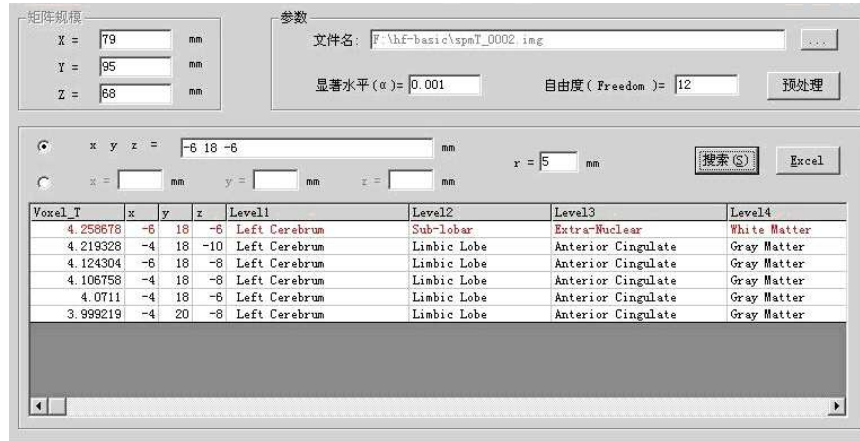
矩阵规模
X = 79 mm
Y = 95 mm
Z = 68 mm

参数
文件名: F:\hf-basic\spmT_0002.img ...
显著水平(α)= 0.001
自由度( Freedom )= 12
预处理

x y z = -6 18 -6 mm
r = 5 mm
搜索(S)
Excel
x = mm y = mm z = mm

| Voxel_T | x | y | z | Level1 | Level2 | Level3 | Level4 |
|---|---|---|---|---|---|---|---|
| 4.258678 | -6 | 18 | -6 | Left Cerebrum | Sub-lobar | Extra-Nuclear | White Matter |
| 4.219328 | -4 | 18 | -10 | Left Cerebrum | Limbic Lobe | Anterior Cingulate | Gray Matter |
| 4.124304 | -6 | 18 | -8 | Left Cerebrum | Limbic Lobe | Anterior Cingulate | Gray Matter |
| 4.106758 | -4 | 18 | -8 | Left Cerebrum | Limbic Lobe | Anterior Cingulate | Gray Matter |
| 4.0711 | -4 | 18 | -6 | Left Cerebrum | Limbic Lobe | Anterior Cingulate | Gray Matter |
| 3.999219 | -4 | 20 | -8 | Left Cerebrum | Limbic Lobe | Anterior Cingulate | Gray Matter |